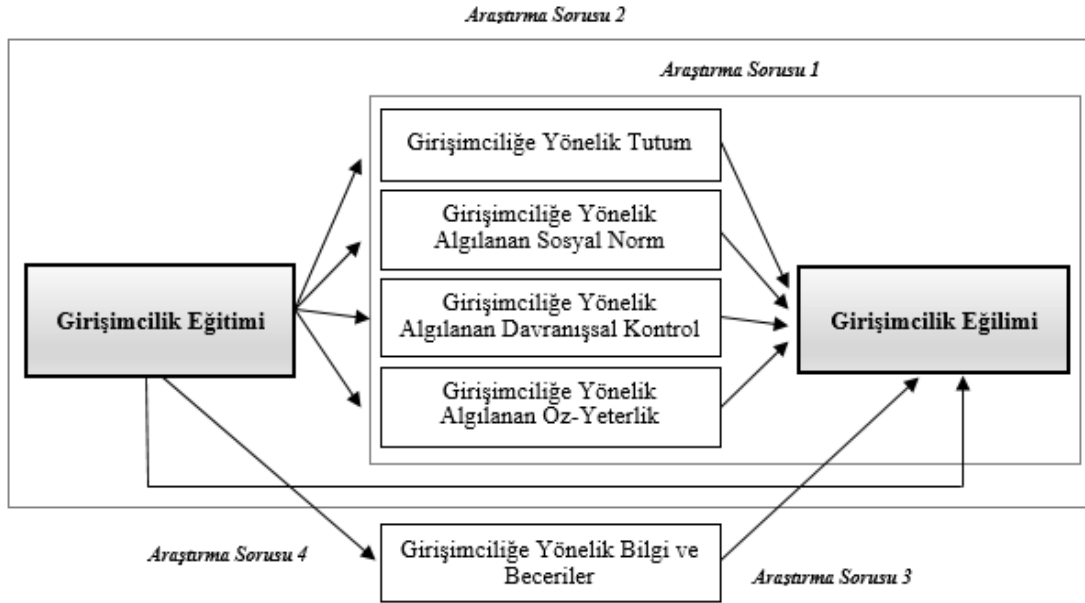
Araştırma Sorusu 2

Araştırma Sorusu 1

Girişimciliğe Yönelik Tutum

Girişimciliğe Yönelik Algılanan Sosyal Norm

Girişimcilik Eğitimi

Girişimciliğe Yönelik Algılanan Davranışsal Kontrol

Girişimcilik Eğilimi

Girişimciliğe Yönelik Algılanan Öz-Yeterlik

Araştırma Sorusu 4

Girişimciliğe Yönelik Bilgi ve Beceriler

Araştırma Sorusu 3